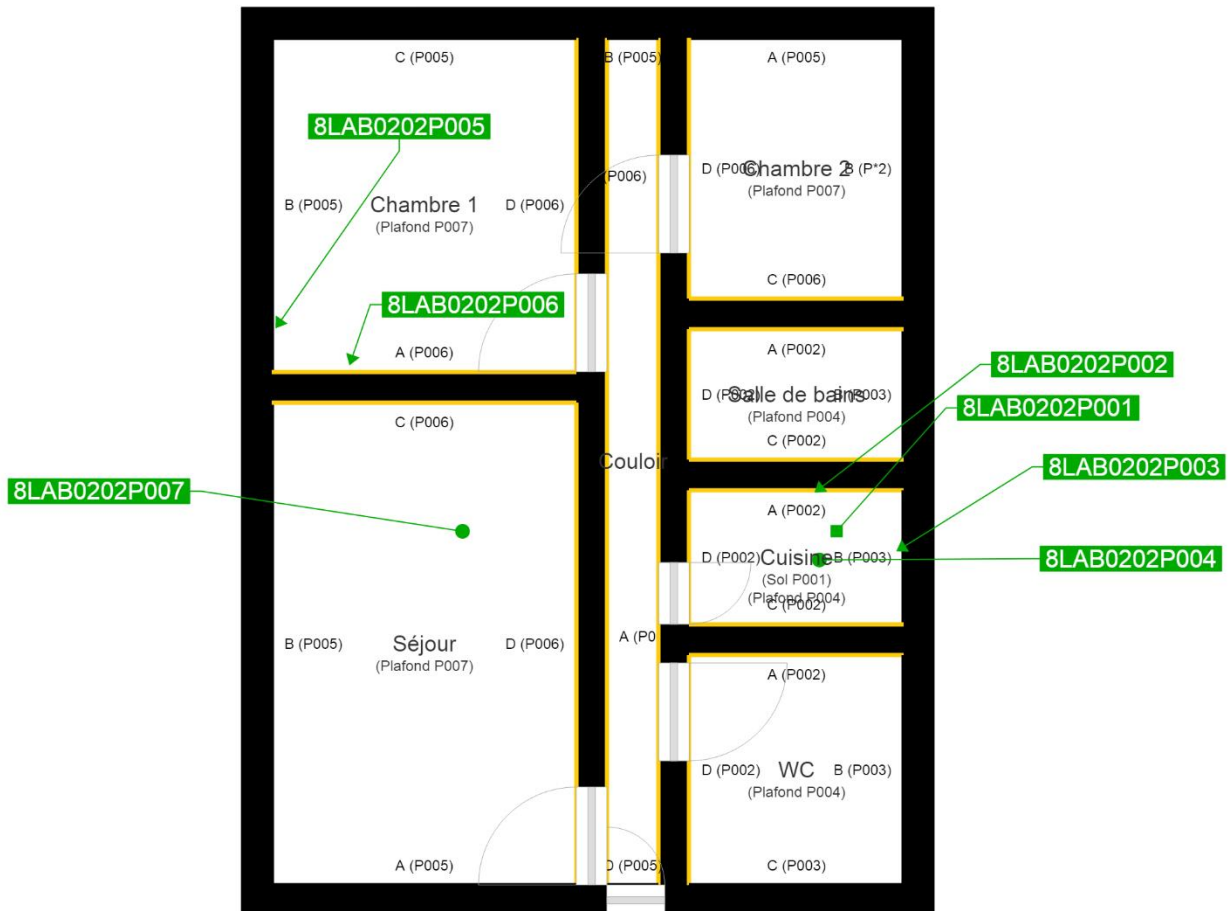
C (P005)
B (P005)
A (P005)

8LAB0202P005

(P006)
D (P006) Chambre 2 B (P*2)
(Plafond P007)

B (P005) Chambre 1 D (P006)
(Plafond P007)

C (P006)

8LAB0202P006

A (P006)

A (P002)

8LAB0202P002

D (P002) Salle de bains B (P003)
(Plafond P004)

8LAB0202P001

C (P006)

C (P002)

Couloir

8LAB0202P003

8LAB0202P007

A (P002)

D (P002) Cuisine B (P003)
(Sol P001)
(Plafond P004)
C (P002)

8LAB0202P004

B (P005) Séjour D (P006)
(Plafond P007)

A (P0

A (P002)

D (P002) WC B (P003)
(Plafond P004)

A (P005)
D (P005)
C (P003)